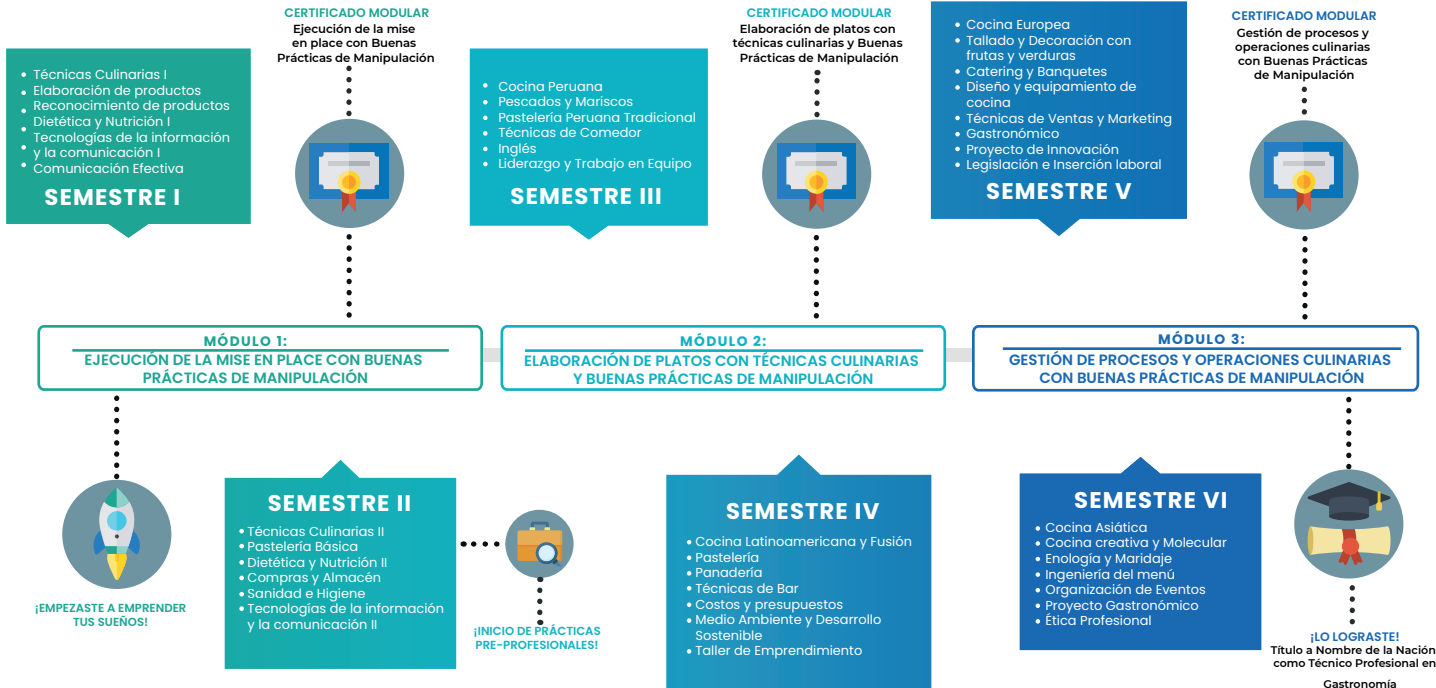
CERTIFICADO MODULAR
Ejecución de la mise en place con Buenas Prácticas de Manipulación

• Técnicas Culinarias I
• Elaboración de productos
• Reconocimiento de productos
• Dietética y Nutrición I
• Tecnologías de la información y la comunicación I
• Comunicación Efectiva
SEMESTRE I

• Cocina Peruana
• Pescados y Mariscos
• Pastelería Peruana Tradicional
• Técnicas de Comedor
• Inglés
• Liderazgo y Trabajo en Equipo
SEMESTRE III

CERTIFICADO MODULAR
Elaboración de platos con técnicas culinarias y Buenas Prácticas de Manipulación

• Cocina Europea
• Tallado y Decoración con frutas y verduras
• Catering y Banquetes
• Diseño y equipamiento de cocina
• Técnicas de Ventas y Marketing
• Gastronómico
• Proyecto de Innovación
• Legislación e Inserción laboral
SEMESTRE V

CERTIFICADO MODULAR
Gestión de procesos y operaciones culinarias con Buenas Prácticas de Manipulación

MÓDULO 1:
EJECUCIÓN DE LA MISE EN PLACE CON BUENAS PRÁCTICAS DE MANIPULACIÓN

MÓDULO 2:
ELABORACIÓN DE PLATOS CON TÉCNICAS CULINARIAS Y BUENAS PRÁCTICAS DE MANIPULACIÓN

MÓDULO 3:
GESTIÓN DE PROCESOS Y OPERACIONES CULINARIAS CON BUENAS PRÁCTICAS DE MANIPULACIÓN

¡EMPEZASTE A EMPRENDER TUS SUEÑOS!

SEMESTRE II
• Técnicas Culinarias II
• Pastelería Básica
• Dietética y Nutrición II
• Compras y Almacén
• Sanidad e Higiene
• Tecnologías de la información y la comunicación II

¡INICIO DE PRÁCTICAS PRE-PROFESIONALES!

SEMESTRE IV
• Cocina Latinoamericana y Fusión
• Pastelería
• Panadería
• Técnicas de Bar
• Costos y presupuestos
• Medio Ambiente y Desarrollo Sostenible
• Taller de Emprendimiento

SEMESTRE VI
• Cocina Asiática
• Cocina creativa y Molecular
• Enología y Maridaje
• Ingeniería del menú
• Organización de Eventos
• Proyecto Gastronómico
• Ética Profesional

¡LO LOGRASTE!
Título a Nombre de la Nación como Técnico Profesional en Gastronomía